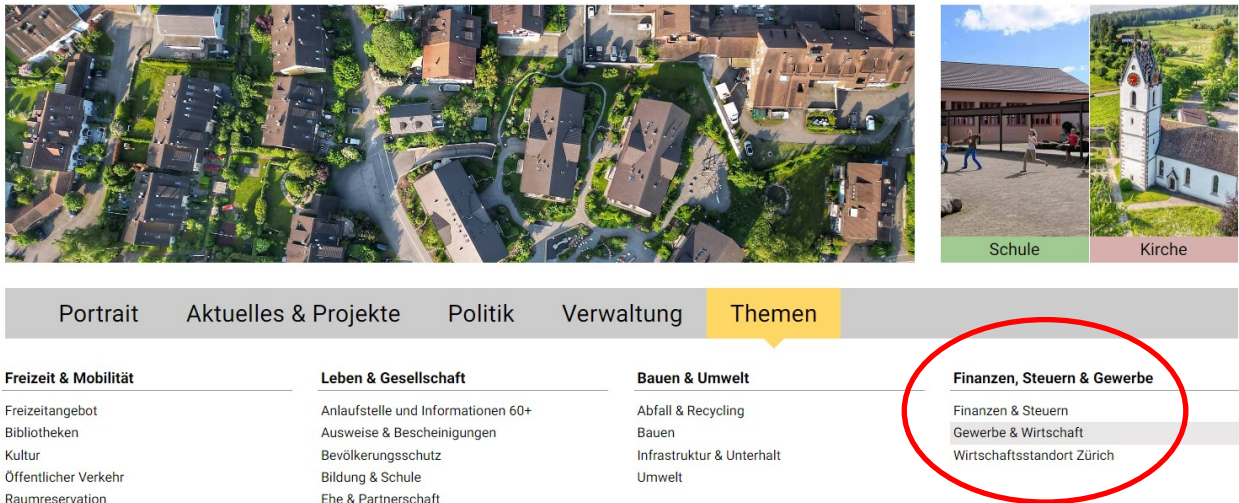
Schule

Kirche

Portrait Aktuelles & Projekte Politik Verwaltung Themen

Freizeit & Mobilität

Freizeitangebot
Bibliotheken
Kultur
Öffentlicher Verkehr
Raumreservation

Leben & Gesellschaft

Anlaufstelle und Informationen 60+
Ausweise & Bescheinigungen
Bevölkerungsschutz
Bildung & Schule
Ehe & Partnerschaft

Bauen & Umwelt

Abfall & Recycling
Bauen
Infrastruktur & Unterhalt
Umwelt

Finanzen, Steuern & Gewerbe

Finanzen & Steuern
Gewerbe & Wirtschaft
Wirtschaftsstandort Zürich